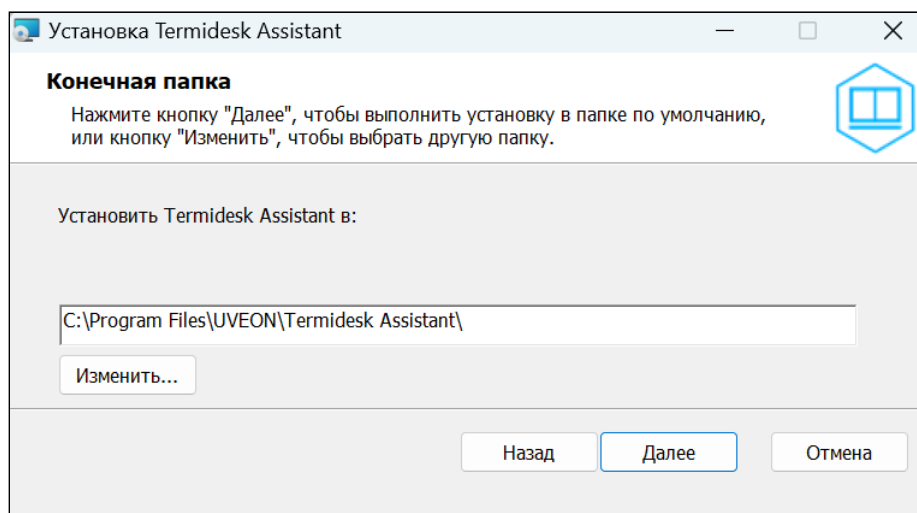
Установка Termidesk Assistant

Конечная папка

Нажмите кнопку "Далее", чтобы выполнить установку в папке по умолчанию, или кнопку "Изменить", чтобы выбрать другую папку.

Установить Termidesk Assistant в:

C:\Program Files\UVEON\Termidesk Assistant\

Изменить...

Назад

Далее

Отмена